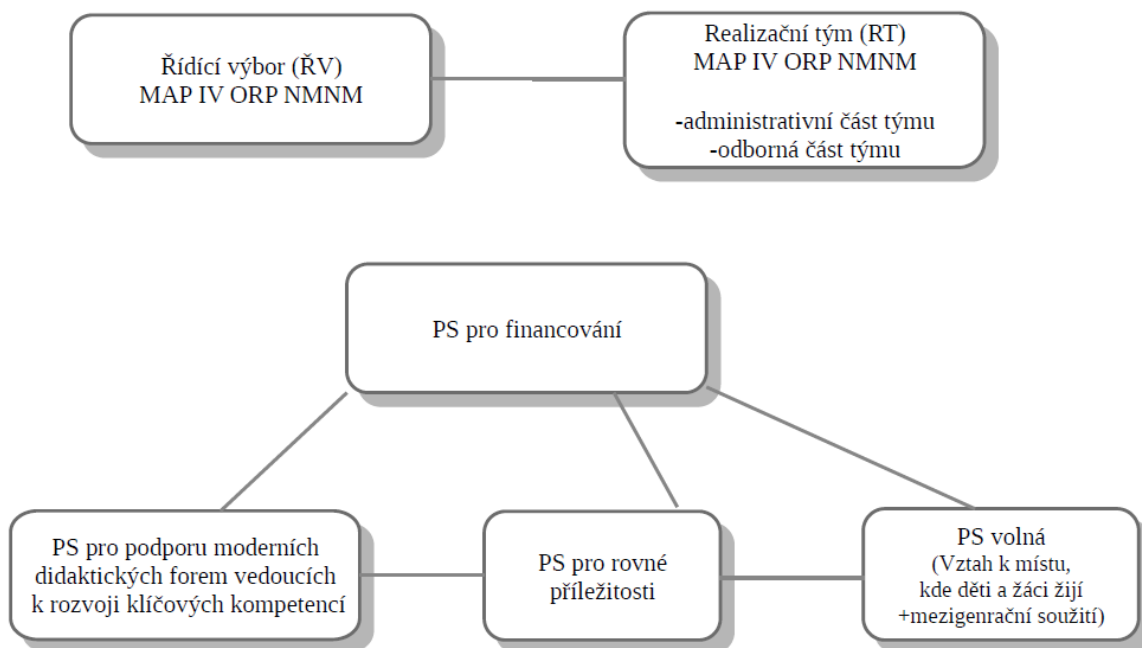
Řídící výbor (ŘV)
MAP IV ORP NMNM

Realizační tým (RT)
MAP IV ORP NMNM

-administrativní část týmu
-odborná část týmu

PS pro financování

PS pro podporu moderních didaktických forem vedoucích k rozvoji klíčových kompetencí

PS pro rovné příležitosti

PS volná
(Vztah k místu, kde děti a žáci žijí +mezigenrační soužití)